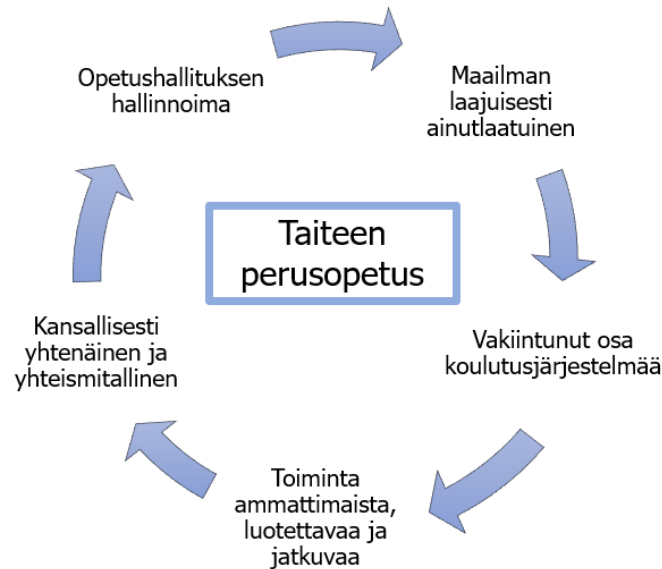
Taiteen perusopetus

Maailman laajuisesti ainutlaatuinen

Vakiintunut osa koulutusjärjestelmää

Toiminta ammattimaista, luotettavaa ja jatkuvaa

Kansallisesti yhtenäinen ja yhteismitallinen

Opetushallituksen hallinnoima